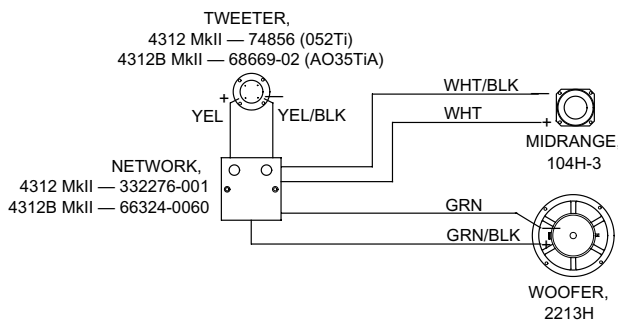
TWEETER,
4312 MkII — 74856 (052Ti)
4312B MkII — 68669-02 (AO35TiA)

+
YEL
YEL/BLK

WHT/BLK
WHT
+
MIDRANGE,
104H-3

NETWORK,
4312 MkII — 332276-001
4312B MkII — 66324-0060

GRN
GRN/BLK
+

WOOFER,
2213H